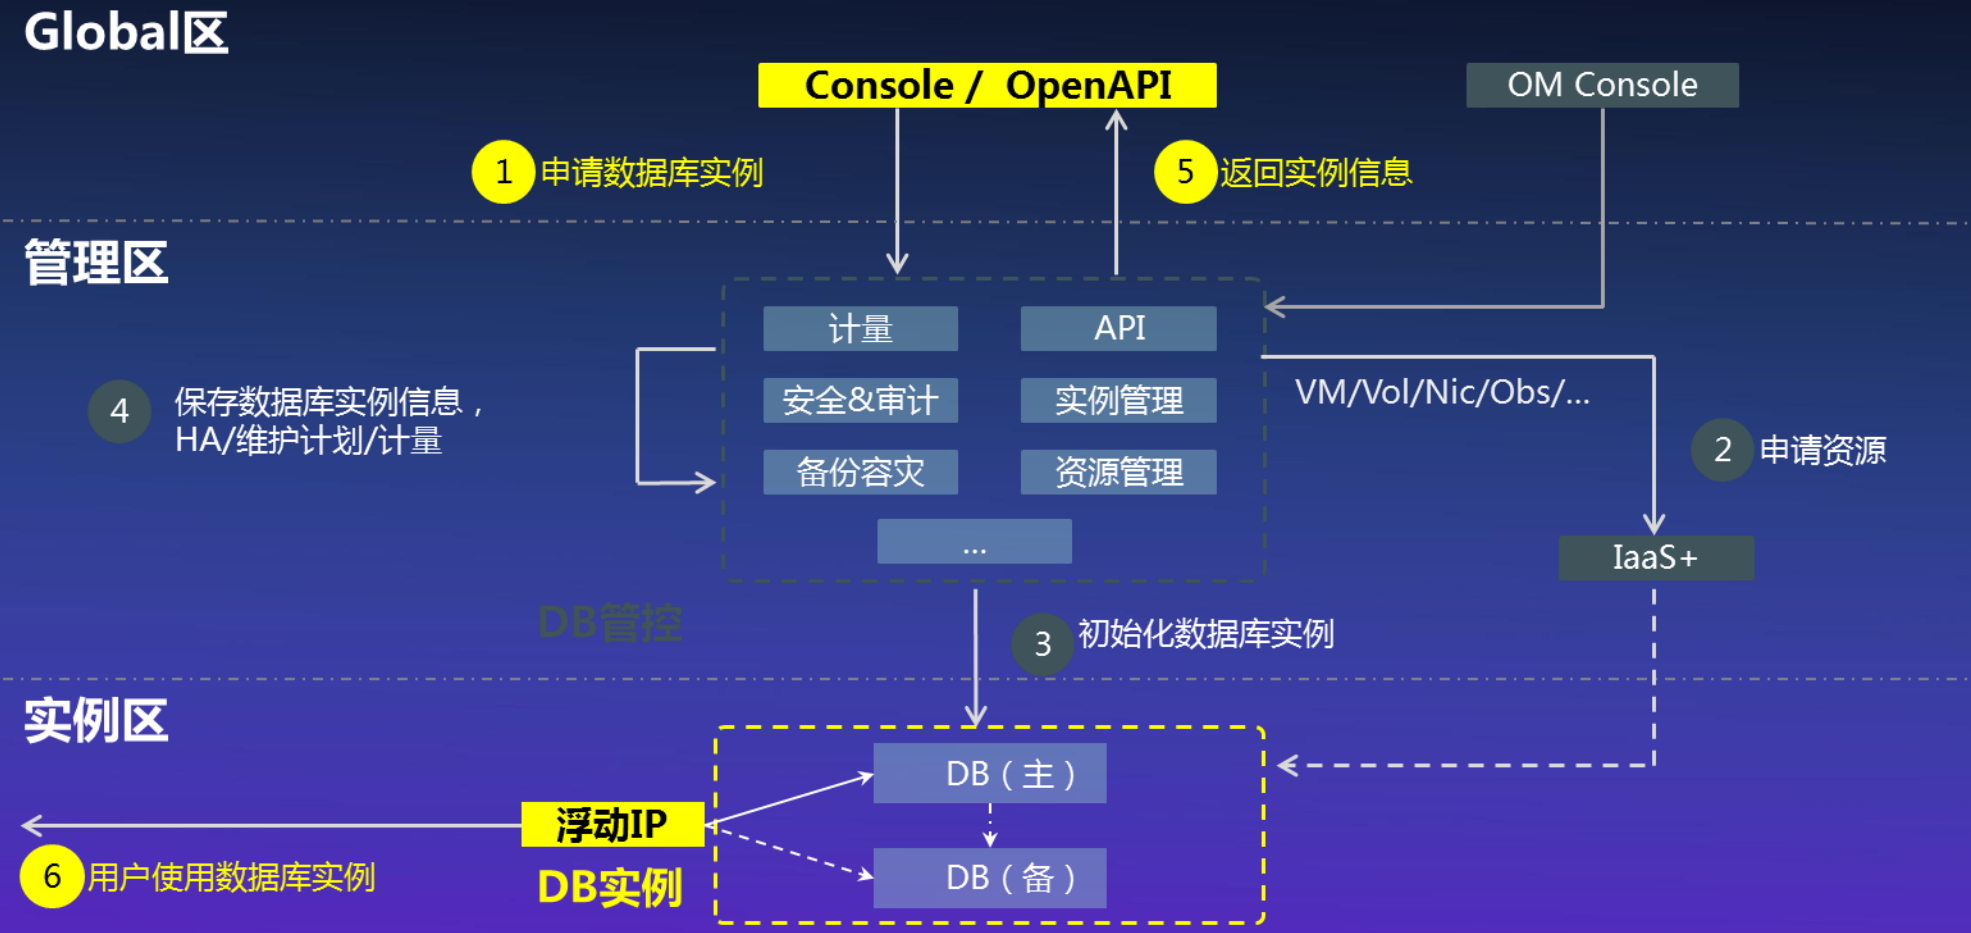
Global区

Console / OpenAPI

OM Console

1 申请数据库实例

5 返回实例信息

管理区

计量

API

安全&审计

实例管理

备份容灾

资源管理

...

4 保存数据库实例信息，HA/维护计划/计量

VM/Vol/Nic/Obs/...

2 申请资源

IaaS+

DB管控

3 初始化数据库实例

实例区

DB（主）

DB（备）

浮动IP

DB实例

6 用户使用数据库实例